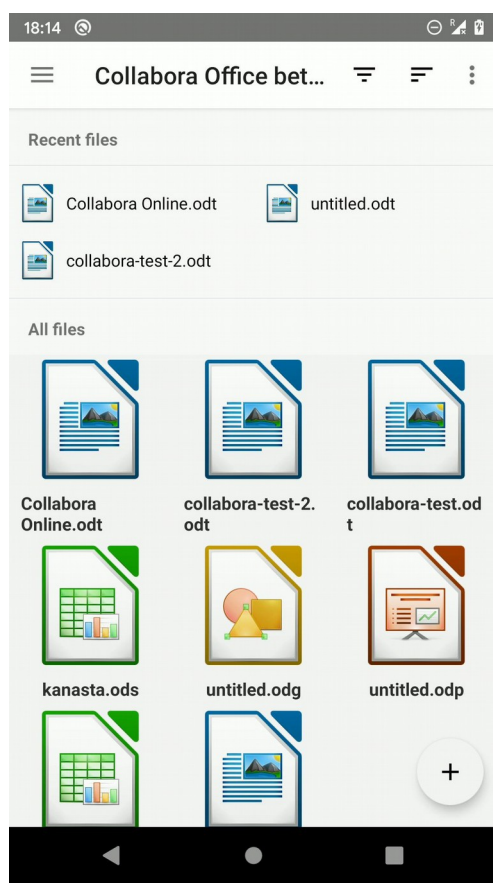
18:14

Collabora Office bet...

Recent files

Collabora Online.odt

untitled.odt

collabora-test-2.odt

All files

Collabora Online.odt

collabora-test-2.odt

collabora-test.odt

kanasta.ods

untitled.odg

untitled.odp

+